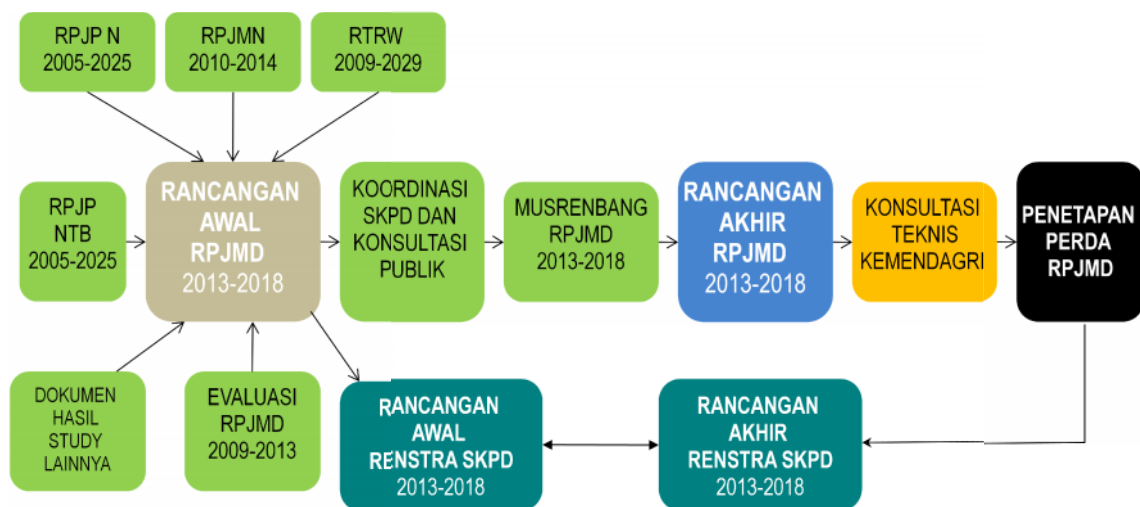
RPJP N
2005-2025

RPJMN
2010-2014

RTRW
2009-2029

RPJP
NTB
2005-2025

RANCANGAN
AWAL
RPJMD
2013-2018

KOORDINASI
SKPD DAN
KONSULTASI
PUBLIK

MUSRENBANG
RPJMD
2013-2018

RANCANGAN
AKHIR
RPJMD
2013-2018

KONSULTASI
TEKNIS
KEMENDAGRI

PENETAPAN
PERDA
RPJMD

DOKUMEN
HASIL
STUDY
LAINNYA

EVALUASI
RPJMD
2009-2013

RANCANGAN
AWAL
RENSTRA SKPD
2013-2018

RANCANGAN
AKHIR
RENSTRA SKPD
2013-2018